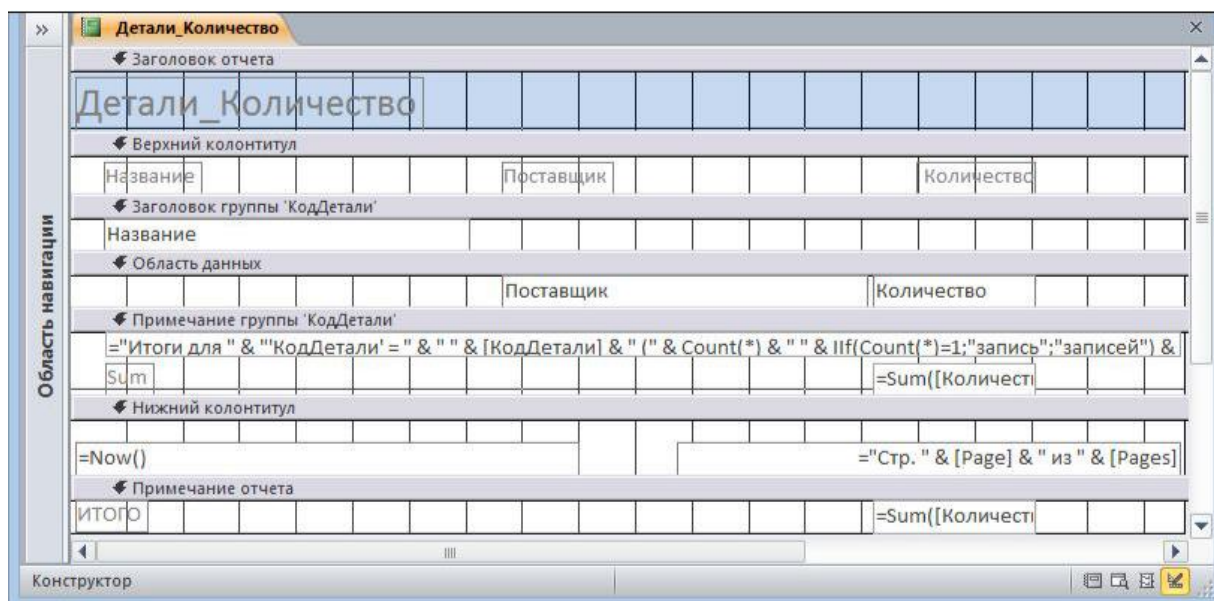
»
Детали_Количество
×
Область навигации
Заголовок отчета
Детали_Количество
Верхний колонтитул
Название
Поставщик
Количество
Заголовок группы 'КодДетали'
Название
Область данных
Поставщик
Количество
Примечание группы 'КодДетали'
="Итоги для " & "'КодДетали' = " & " " & [КодДетали] & " (" & Count(*) & " " & IIf(Count(*)=1;"запись";"записей") &
Sum
=Sum([Количест
Нижний колонтитул
=Now()
="Стр. " & [Page] & " из " & [Pages]
Примечание отчета
ИТОГО
=Sum([Количест
Конструктор